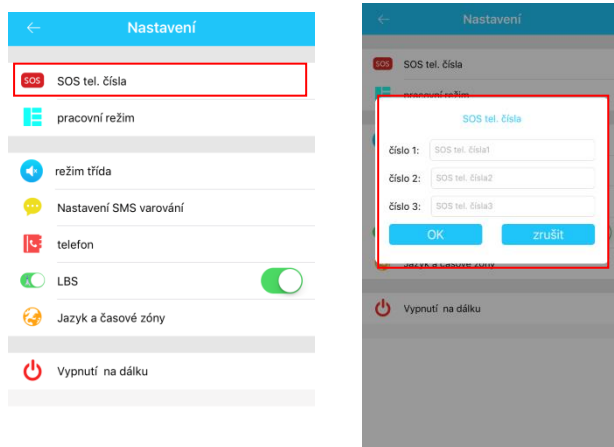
Nastavení

SOS SOS tel. čísla

pracovní režim

režim třída

Nastavení SMS varování

telefon

LBS

Jazyk a časové zóny

Vypnutí na dálku

Nastavení

SOS SOS tel. čísla

pracovní režim

SOS tel. čísla

číslo 1: SOS tel. čísla1

číslo 2: SOS tel. čísla2

číslo 3: SOS tel. čísla3

OK zrušit

Jazyk a časové zóny

Vypnutí na dálku